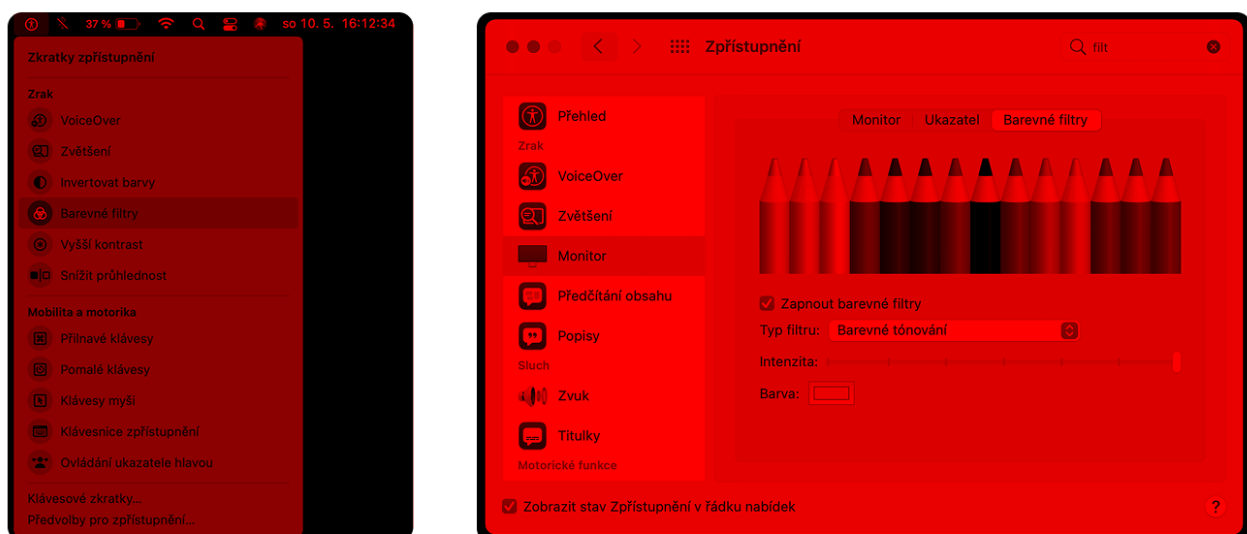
37 % so 10. 5. 16:12:34

Zkratky zpřístupnění

Zrak

VoiceOver

Zvětšení

Invertovat barvy

Barevné filtry

Vyšší kontrast

Snížit průhlednost

Mobilita a motorika

Přilnavé klávesy

Pomalé klávesy

Klávesy myši

Klávesnice zpřístupnění

Ovládání ukazatele hlavou

Klávesové zkratky…

Předvolby pro zpřístupnění…

Zpřístupnění

filt

Přehled

Zrak

VoiceOver

Zvětšení

Monitor

Předčítání obsahu

Popisy

Sluch

Zvuk

Titulky

Motorické funkce

Monitor

Ukazatel

Barevné filtry

Zapnout barevné filtry

Typ filtru:

Barevné tónování

Intenzita:

Barva:

Zobrazit stav Zpřístupnění v řádku nabídek

?